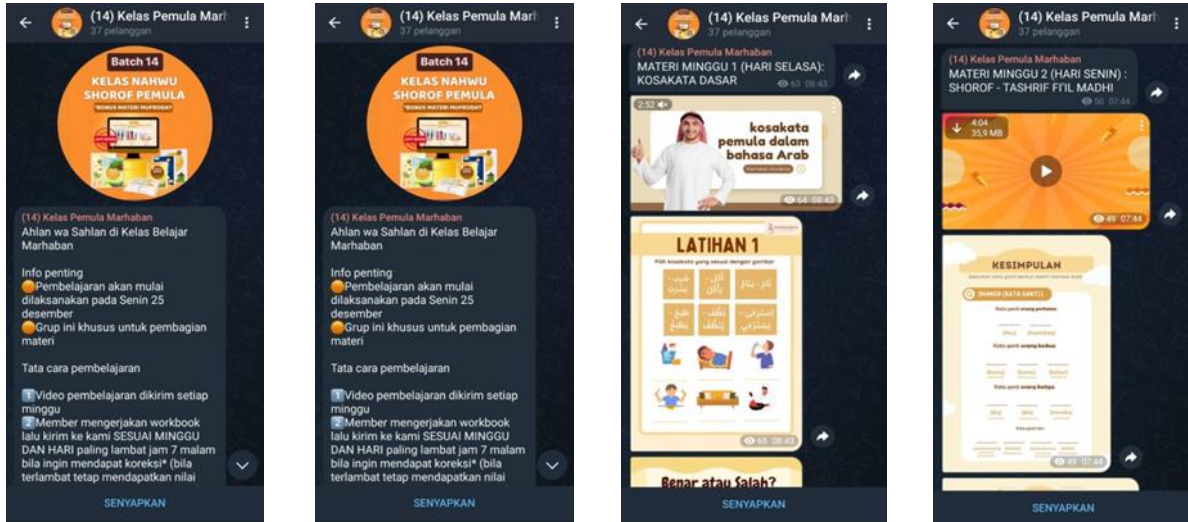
(14) Kelas Pemula Marh
37 pelanggan

Batch 14
KELAS NAHWU SHOROF PEMULA
*BONUS MATERI MUFRODAT

(14) Kelas Pemula Marhaban
Ahlan wa Sahlan di Kelas Belajar Marhaban

Info penting
Pembelajaran akan mulai dilaksanakan pada Senin 25 desember
Grup ini khusus untuk pembagian materi

Tata cara pembelajaran

1 Video pembelajaran dikirim setiap minggu
2 Member mengerjakan workbook lalu kirim ke kami SESUAI MINGGU DAN HARI paling lambat jam 7 malam bila ingin mendapat koreksi* (bila terlambat tetap mendapatkan nilai

SENYAPKAN

(14) Kelas Pemula Marh
37 pelanggan

Batch 14
KELAS NAHWU SHOROF PEMULA
*BONUS MATERI MUFRODAT

(14) Kelas Pemula Marhaban
Ahlan wa Sahlan di Kelas Belajar Marhaban

Info penting
Pembelajaran akan mulai dilaksanakan pada Senin 25 desember
Grup ini khusus untuk pembagian materi

Tata cara pembelajaran

1 Video pembelajaran dikirim setiap minggu
2 Member mengerjakan workbook lalu kirim ke kami SESUAI MINGGU DAN HARI paling lambat jam 7 malam bila ingin mendapat koreksi* (bila terlambat tetap mendapatkan nilai

SENYAPKAN

(14) Kelas Pemula Marh
37 pelanggan

(14) Kelas Pemula Marhaban
MATERI MINGGU 1 (HARI SELASA): KOSAKATA DASAR
63 08:43

2:52
kosakata pemula dalam bahasa Arab
64 08:43

LATIHAN 1
Pilih kosakata yang sesuai dengan gambar
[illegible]
65 08:43

Benar atau Salah?

SENYAPKAN

(14) Kelas Pemula Marh
37 pelanggan

(14) Kelas Pemula Marhaban
MATERI MINGGU 2 (HARI SENIN) : SHOROF - TASHRIF FI'IL MADHI
50 07:44

4:04
35,9 MB
49 07:44

KESIMPULAN
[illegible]
45 07:44

SENYAPKAN